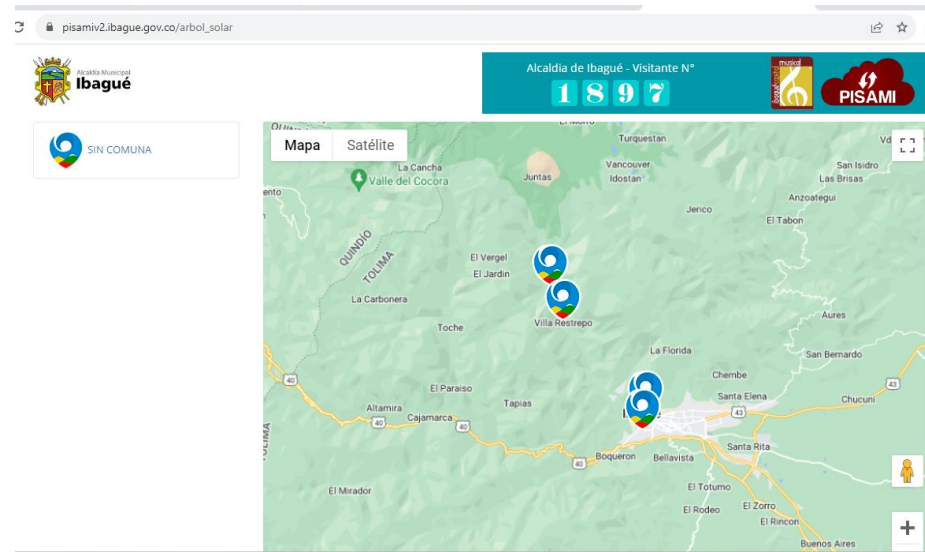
pisamiv2.ibague.gov.co/arbol_solar

Alcaldía Municipal
Ibagué

Alcaldía de Ibagué - Visitante N°
1 8 9 7

musical
PISAMI

SIN COMUNA

Mapa
Satélite

Turquestan
Vancouver
Idostan
San Isidro
Las Brisas
Anzoategui
Jerico
El Tabon
La Cancha
Valle del Cocora
Juntas
QUINDÍO
TOLIMA
El Vergel
El Jardin
La Carbonera
Villa Restrepo
Toche
Aures
La Florida
San Bernardo
Chembe
El Paraiso
Santa Elena
Chucuni
Altamira
Cajamarca
Tapias
Santa Rita
Boqueron
Bellavista
El Mirador
El Totumo
El Rodeo
El Zorro
El Rincon
Buenos Aires
40
43